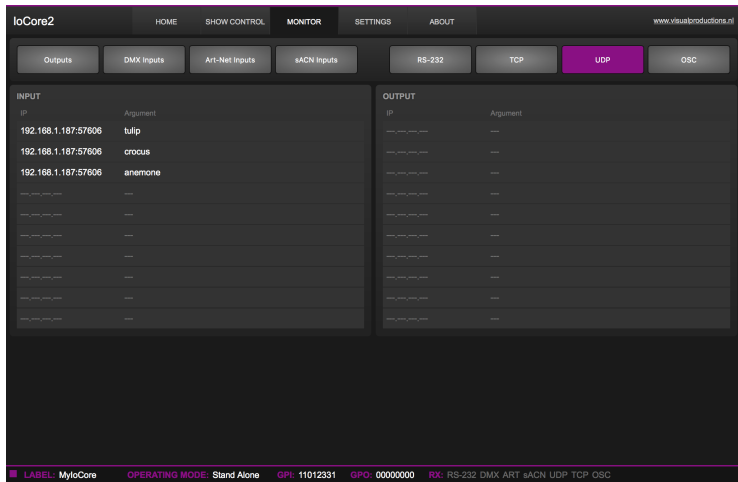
IoCore2

HOME SHOW CONTROL MONITOR SETTINGS ABOUT

www.visualproductions.nl

Outputs DMX Inputs Art-Net Inputs sACN Inputs RS-232 TCP UDP OSC

INPUT

| IP | Argument |
|---|---|
| 192.168.1.187:57606 | tulip |
| 192.168.1.187:57606 | crocus |
| 192.168.1.187:57606 | anemone |
| ---.---.---.--- | --- |
| ---.---.---.--- | --- |
| ---.---.---.--- | --- |
| ---.---.---.--- | --- |
| ---.---.---.--- | --- |
| ---.---.---.--- | --- |
| ---.---.---.--- | --- |

OUTPUT

| IP | Argument |
|---|---|
| ---.---.---.--- | --- |
| ---.---.---.--- | --- |
| ---.---.---.--- | --- |
| ---.---.---.--- | --- |
| ---.---.---.--- | --- |
| ---.---.---.--- | --- |
| ---.---.---.--- | --- |
| ---.---.---.--- | --- |
| ---.---.---.--- | --- |
| ---.---.---.--- | --- |

LABEL: MyIoCore OPERATING MODE: Stand Alone GPI: 11012331 GPO: 00000000 RX: RS-232 DMX ART sACN UDP TCP OSC